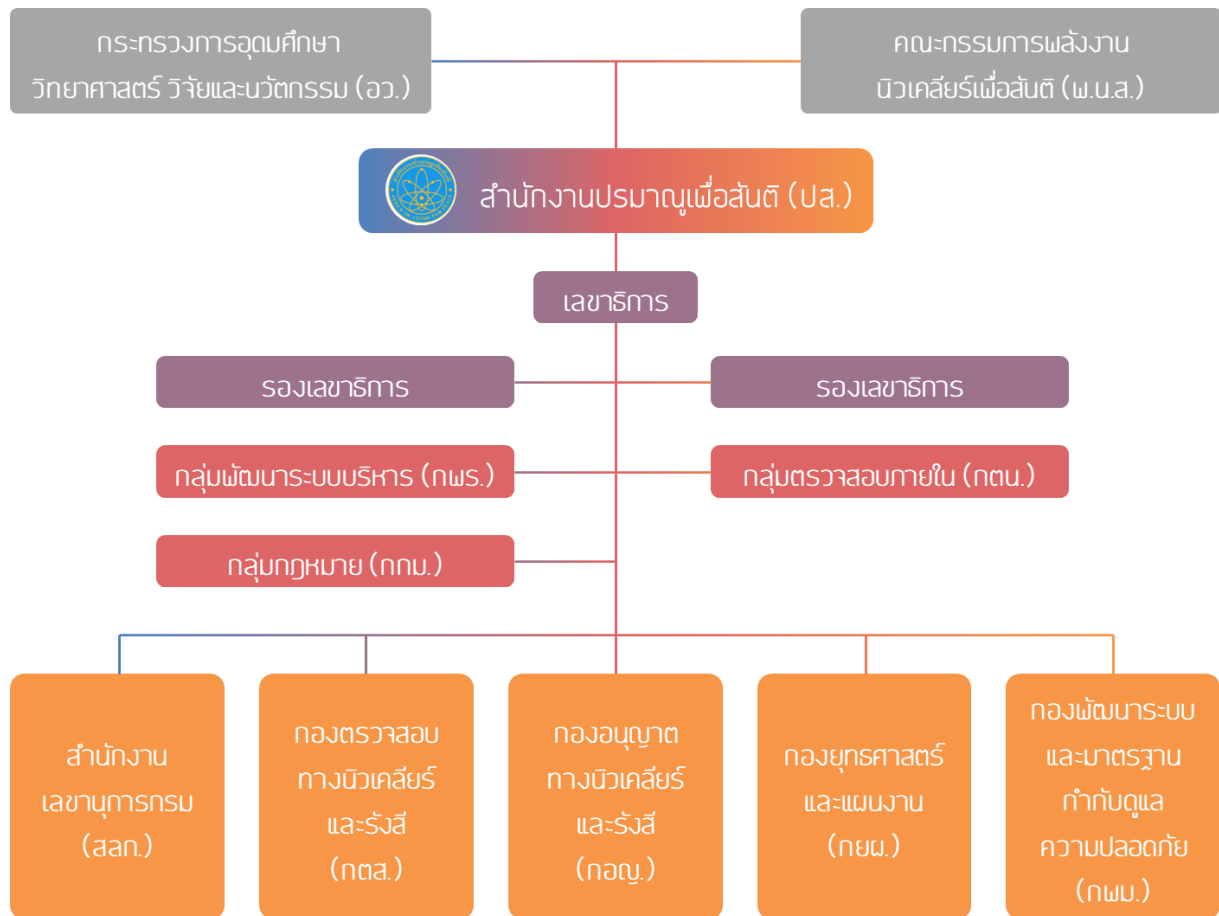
กระทรวงการอุดมศึกษา วิทยาศาสตร์ วิจัยและนวัตกรรม (อว.)

คณะกรรมการพลังงานนิวเคลียร์เพื่อสันติ (พ.น.ส.)

สำนักงานปรมาณูเพื่อสันติ (ปส.)

เลขาธิการ

รองเลขาธิการ

รองเลขาธิการ

กลุ่มพัฒนาระบบบริหาร (กพร.)

กลุ่มตรวจสอบภายใน (กตน.)

กลุ่มกฎหมาย (กกม.)

สำนักงานเลขานุการกรม (สลก.)

กองตรวจสอบทางนิวเคลียร์และรังสี (กตส.)

กองอนุญาตทางนิวเคลียร์และรังสี (กอญ.)

กองยุทธศาสตร์และแผนงาน (กยผ.)

กองพัฒนาระบบและมาตรฐานกำกับดูแลความปลอดภัย (กพม.)